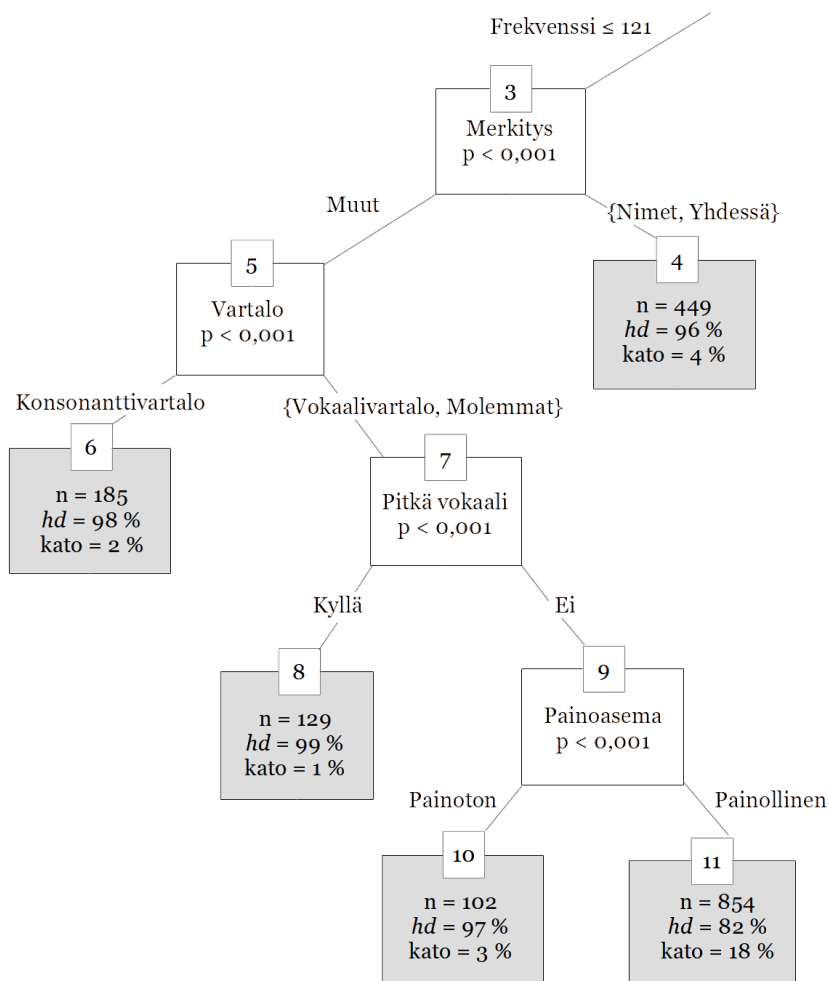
Frekvenssi ≤ 121

3
Merkitys
p < 0,001

Muut

{Nimet, Yhdessä}

5
Vartalo
p < 0,001

4
n = 449
*hd* = 96 %
kato = 4 %

Konsonanttivartalo

{Vokaalivartalo, Molemmat}

6
n = 185
*hd* = 98 %
kato = 2 %

7
Pitkä vokaali
p < 0,001

Kyllä

Ei

8
n = 129
*hd* = 99 %
kato = 1 %

9
Painoasema
p < 0,001

Painoton

Painollinen

10
n = 102
*hd* = 97 %
kato = 3 %

11
n = 854
*hd* = 82 %
kato = 18 %